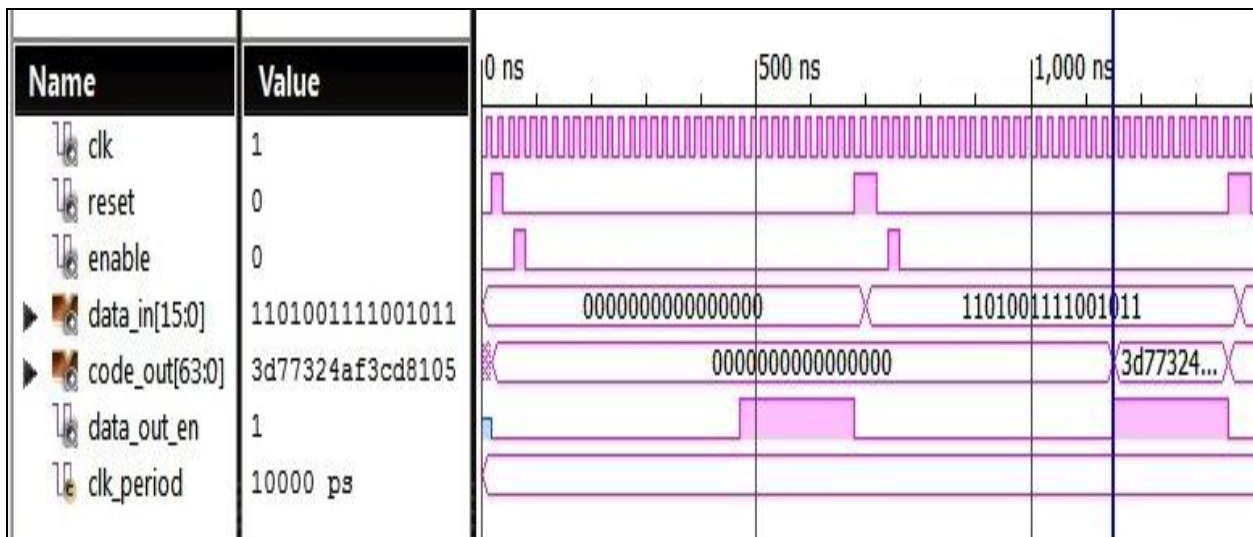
| Name | Value |
|---|---|
| clk | 1 |
| reset | 0 |
| enable | 0 |
| data_in[15:0] | 1101001111001011 |
| code_out[63:0] | 3d77324af3cd8105 |
| data_out_en | 1 |
| clk_period | 10000 ps |

0 ns
500 ns
1,000 ns

0000000000000000
1101001111001011
0000000000000000
3d77324...